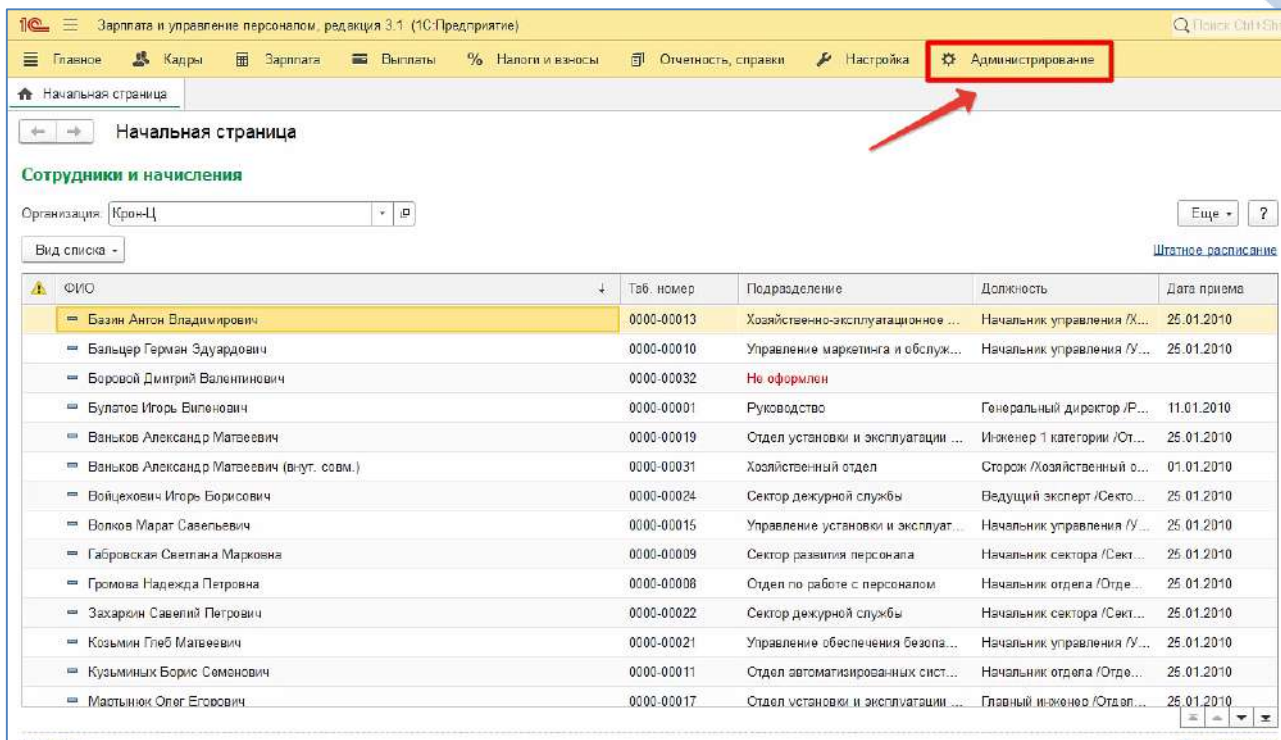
1С Зарплата и управление персоналом, редакция 3.1 (1С:Предприятие)

Поиск Ctrl+Sh

Главное Кадры Зарплата Выплаты Налоги и взносы Отчетность, справки Настройка Администрирование

Начальная страница

Начальная страница

Сотрудники и начисления

Организация: Крон-Ц

Еще ?

Вид списка

Штатное расписание

| ФИО | Таб. номер | Подразделение | Должность | Дата приема |
|---|---|---|---|---|
| Базин Антон Владимирович | 0000-00013 | Хозяйственно-эксплуатационное ... | Начальник управления /Х... | 25.01.2010 |
| Бальцер Герман Эдуардович | 0000-00010 | Управление маркетинга и обслуж... | Начальник управления /У... | 25.01.2010 |
| Боровой Дмитрий Валентинович | 0000-00032 | Не оформлен | | |
| Булатов Игорь Виленович | 0000-00001 | Руководство | Генеральный директор /Р... | 11.01.2010 |
| Ваньков Александр Матвеевич | 0000-00019 | Отдел установки и эксплуатации ... | Инженер 1 категории /От... | 25.01.2010 |
| Ваньков Александр Матвеевич (внут. совм.) | 0000-00031 | Хозяйственный отдел | Сторож /Хозяйственный о... | 01.01.2010 |
| Войцехович Игорь Борисович | 0000-00024 | Сектор дежурной службы | Ведущий эксперт /Секто... | 25.01.2010 |
| Волков Марат Савельевич | 0000-00015 | Управление установки и эксплуат... | Начальник управления /У... | 25.01.2010 |
| Габровская Светлана Марковна | 0000-00009 | Сектор развития персонала | Начальник сектора /Сект... | 25.01.2010 |
| Громова Надежда Петровна | 0000-00008 | Отдел по работе с персоналом | Начальник отдела /Отде... | 25.01.2010 |
| Захаркин Савелий Петрович | 0000-00022 | Сектор дежурной службы | Начальник сектора /Сект... | 25.01.2010 |
| Козьмин Глеб Матвеевич | 0000-00021 | Управление обеспечения безопа... | Начальник управления /У... | 25.01.2010 |
| Кузьминых Борис Семенович | 0000-00011 | Отдел автоматизированных сист... | Начальник отдела /Отде... | 25.01.2010 |
| Мастынюк Олег Егорович | 0000-00017 | Отдел установки и эксплуатации ... | Главный инженер /Отдел... | 25.01.2010 |